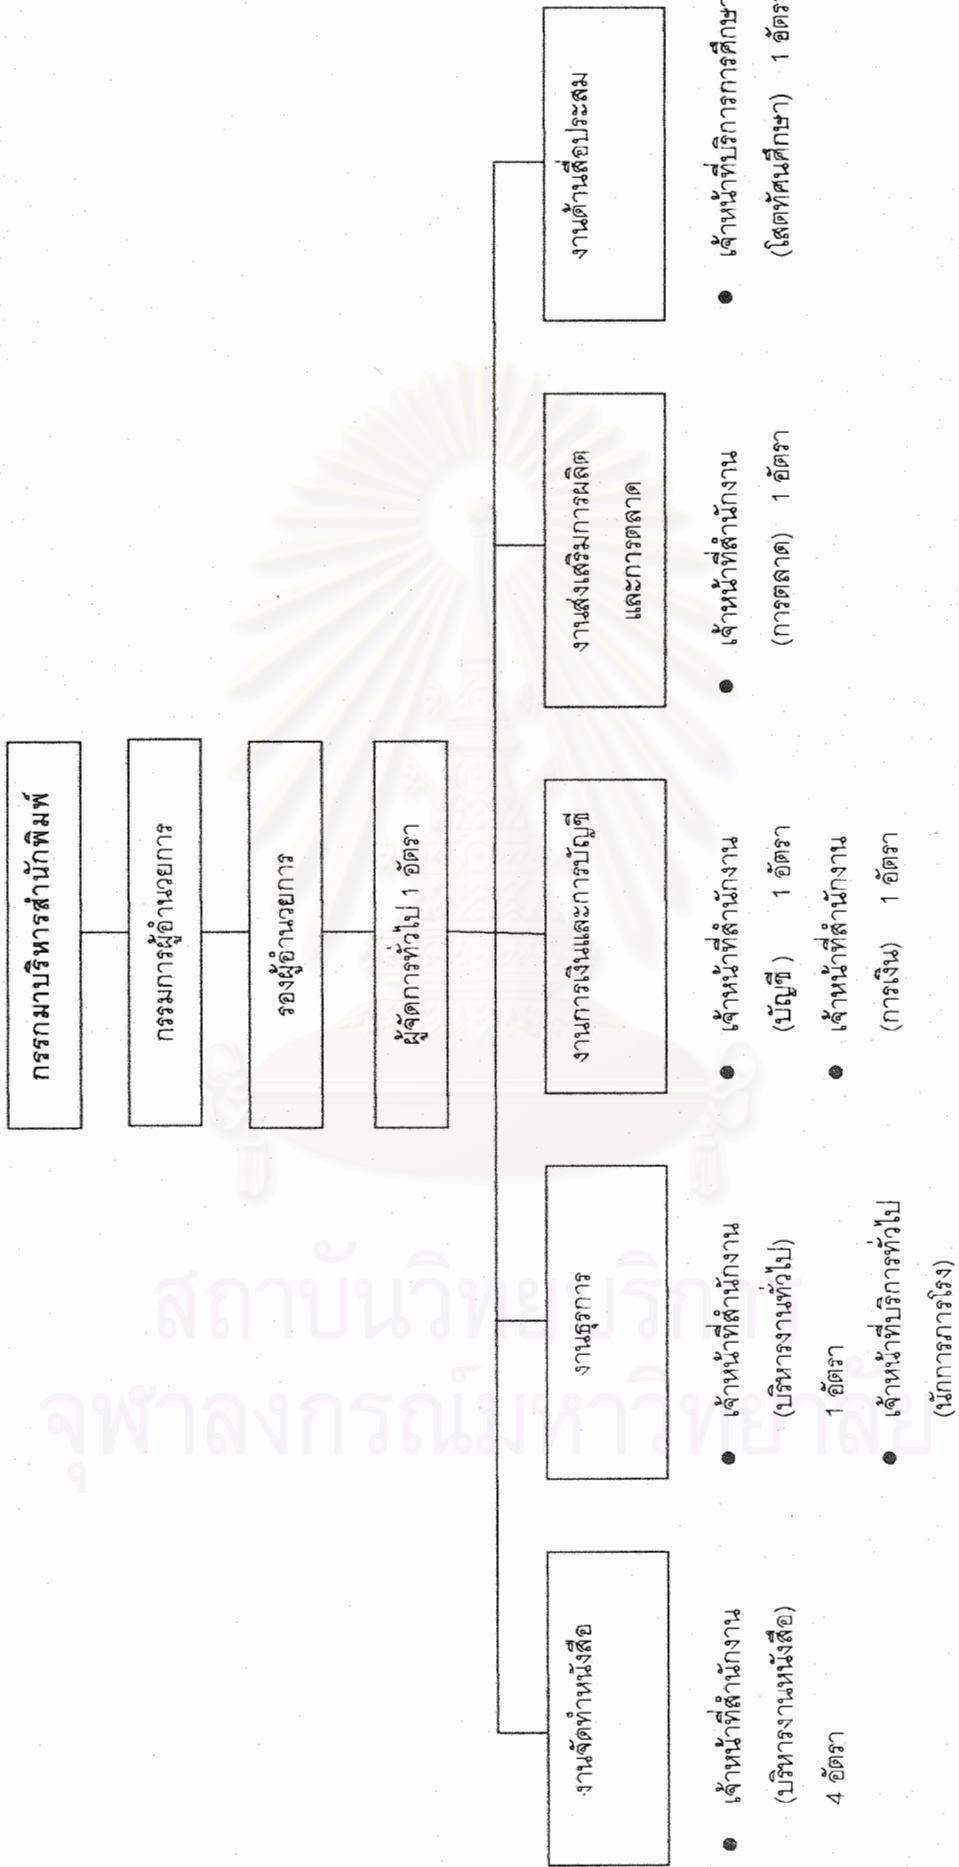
กรรมการบริหารสำนักพิมพ์

กรรมการผู้อำนวยการ

รองผู้อำนวยการ

ผู้จัดการทั่วไป 1 อัตรา

งานจัดทำหนังสือ

● เจ้าหน้าที่สำนักงาน (บริหารงานหนังสือ) 4 อัตรา

งานธุรการ

● เจ้าหน้าที่สำนักงาน (บริหารงานทั่วไป) 1 อัตรา

● เจ้าหน้าที่บริการทั่วไป (นักการภารโรง)

งานการเงินและการบัญชี

● เจ้าหน้าที่สำนักงาน (บัญชี) 1 อัตรา

● เจ้าหน้าที่สำนักงาน (การเงิน) 1 อัตรา

งานส่งเสริมการผลิตและการตลาด

● เจ้าหน้าที่สำนักงาน (การตลาด) 1 อัตรา

งานด้านสื่อประสม

● เจ้าหน้าที่บริการการศึกษา (โสตทัศนศึกษา) 1 อัตรา

สถาบันวิทยบริการ
จุฬาลงกรณ์มหาวิทยาลัย